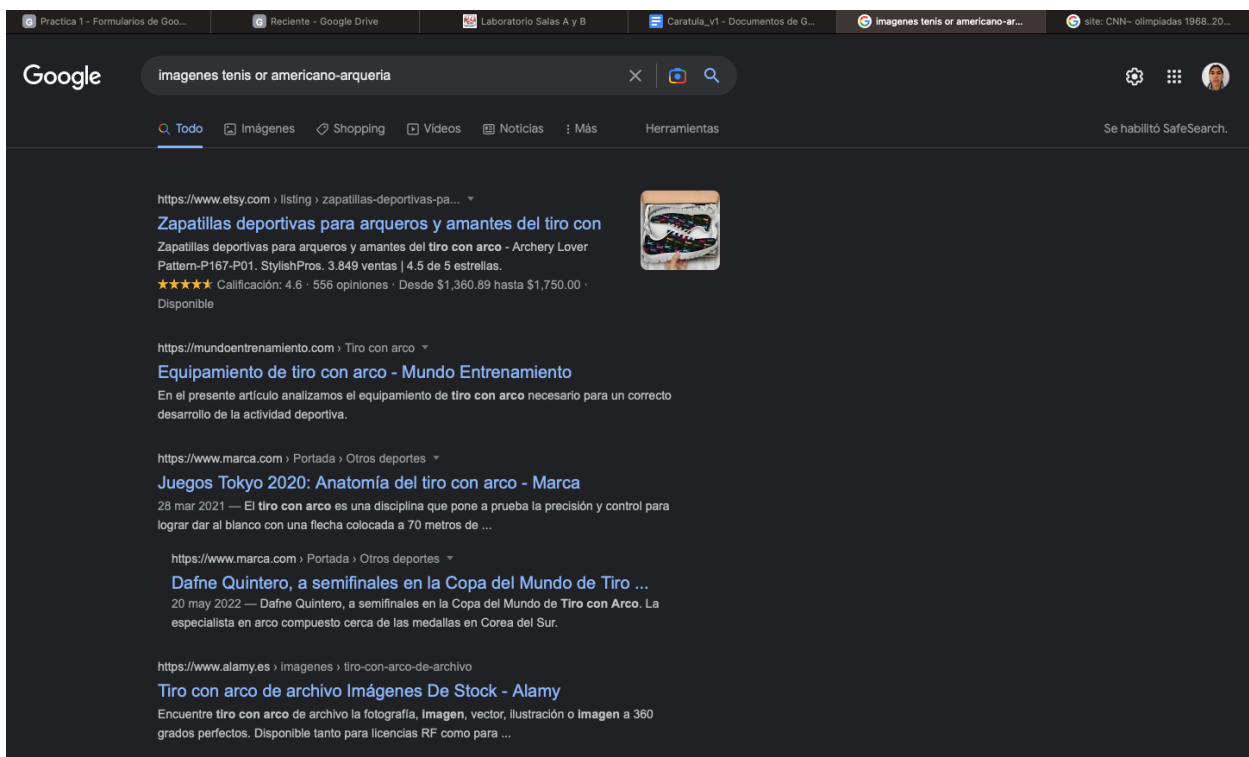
Practica 1 - Formularios de Goo... | Reciente - Google Drive | Laboratorio Salas A y B | Caratula_v1 - Documentos de G... | imagenes tenis or americano-ar... | site: CNN~ olimpiadas 1968..20...

Google

imagenes tenis or americano-arqueria

Todo | Imágenes | Shopping | Videos | Noticias | Más | Herramientas

Se habilitó SafeSearch.

https://www.etsy.com › listing › zapatillas-deportivas-pa...

Zapatillas deportivas para arqueros y amantes del tiro con

Zapatillas deportivas para arqueros y amantes del tiro con arco - Archery Lover Pattern-P167-P01. StylishPros. 3.849 ventas | 4.5 de 5 estrellas.
★★★★★ Calificación: 4.6 · 556 opiniones · Desde $1,360.89 hasta $1,750.00 · Disponible

https://mundoentrenamiento.com › Tiro con arco

Equipamiento de tiro con arco - Mundo Entrenamiento

En el presente artículo analizamos el equipamiento de tiro con arco necesario para un correcto desarrollo de la actividad deportiva.

https://www.marca.com › Portada › Otros deportes

Juegos Tokyo 2020: Anatomía del tiro con arco - Marca

28 mar 2021 — El tiro con arco es una disciplina que pone a prueba la precisión y control para lograr dar al blanco con una flecha colocada a 70 metros de ...

https://www.marca.com › Portada › Otros deportes

Dafne Quintero, a semifinales en la Copa del Mundo de Tiro ...

20 may 2022 — Dafne Quintero, a semifinales en la Copa del Mundo de Tiro con Arco. La especialista en arco compuesto cerca de las medallas en Corea del Sur.

https://www.alamy.es › imagenes › tiro-con-arco-de-archivo

Tiro con arco de archivo Imágenes De Stock - Alamy

Encuentre tiro con arco de archivo la fotografía, imagen, vector, ilustración o imagen a 360 grados perfectos. Disponible tanto para licencias RF como para ...